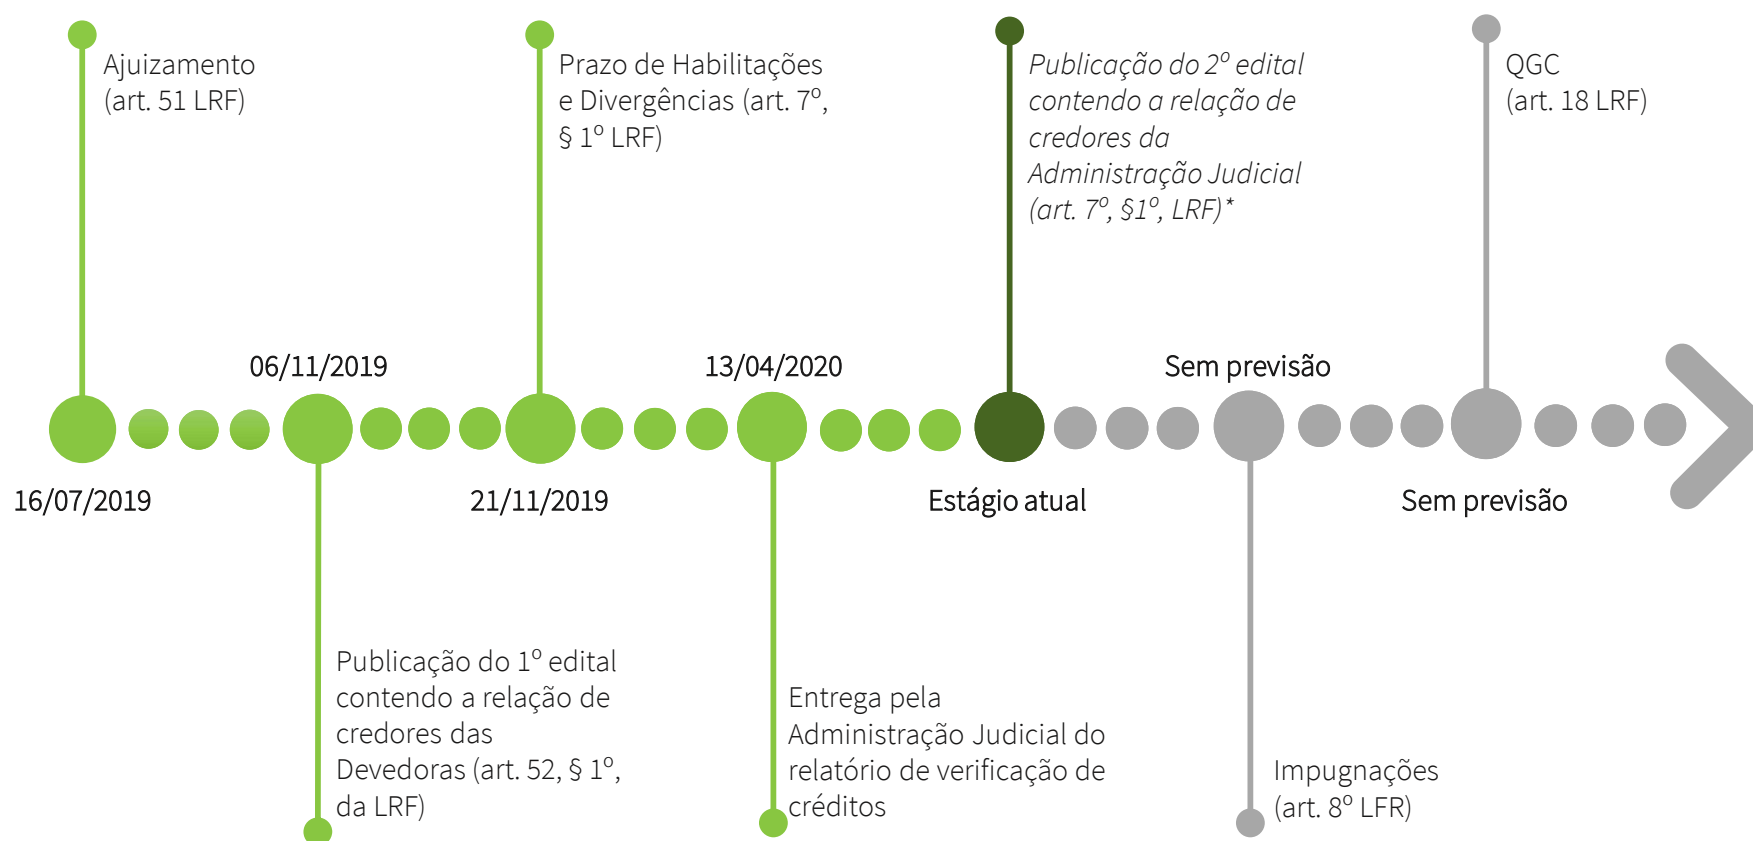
Ajuizamento (art. 51 LRF)

Prazo de Habilitações e Divergências (art. 7º, § 1º LRF)

Publicação do 2º edital contendo a relação de credores da Administração Judicial (art. 7º, §1º, LRF)*

QGC (art. 18 LRF)

06/11/2019

13/04/2020

Sem previsão

16/07/2019

21/11/2019

Estágio atual

Sem previsão

Publicação do 1º edital contendo a relação de credores das Devedoras (art. 52, § 1º, da LRF)

Entrega pela Administração Judicial do relatório de verificação de créditos

Impugnações (art. 8º LFR)